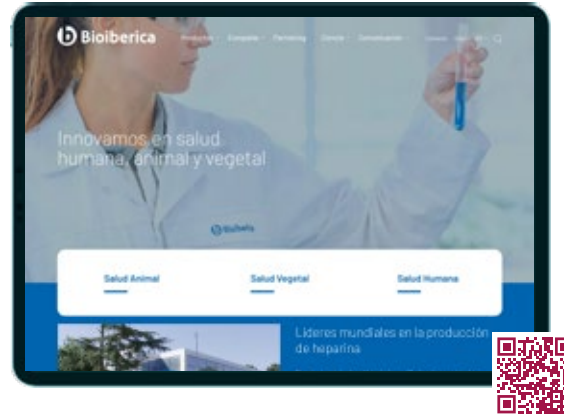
Bioiberica

Productos Compañía Partnering Ciencia Comunicación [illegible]

Innovamos en salud humana, animal y vegetal

Bioiberica

Salud Animal

Salud Vegetal

Salud Humana

Líderes mundiales en la producción de heparina